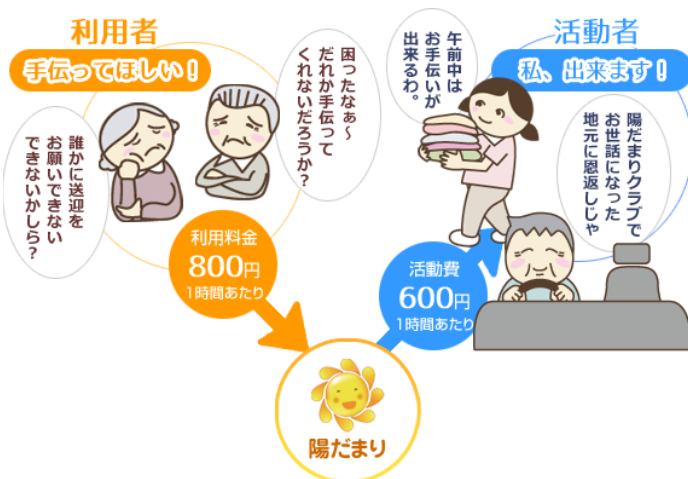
利用者

手伝ってほしい！

誰かに送迎をお願いできないできないかしら？

困ったなぁ～だれか手伝ってくれないだろうか？

利用料金
800円
1時間あたり

活動者

私、出来ます！

午前中はお手伝いが出来るわ。

陽だまりクラブでお世話になった地元に恩返しじゃ

活動費
600円
1時間あたり

陽だまり